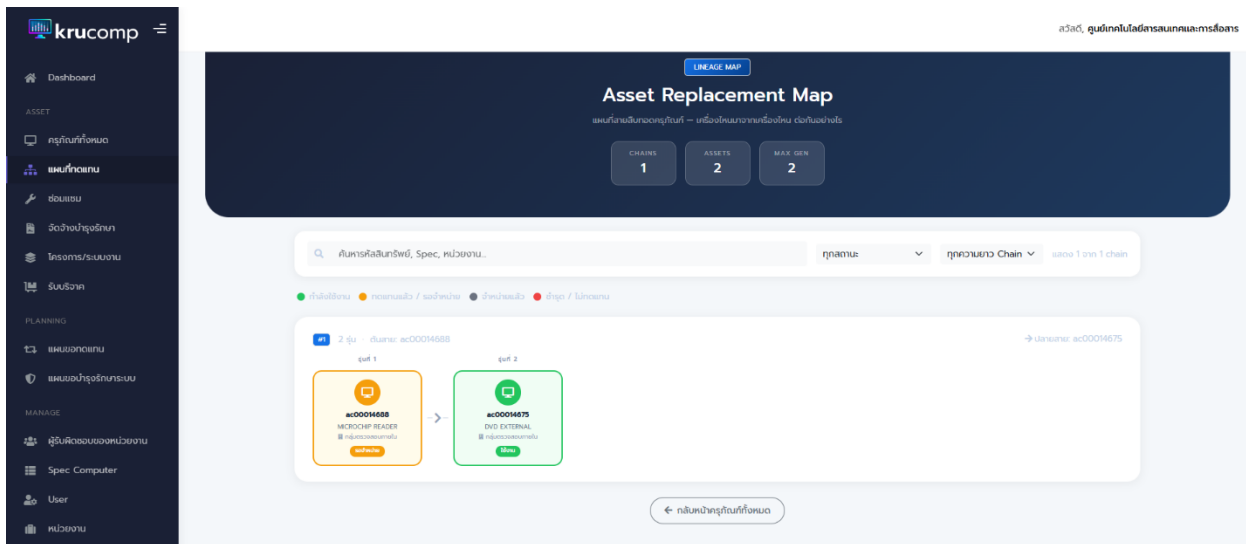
krucomp

Dashboard

ASSET

ครุภัณฑ์ทั้งหมด

แผนที่ทดแทน

ซ่อมแซม

จัดจ้างบำรุงรักษา

โครงการ/ระบบงาน

รับบริจาค

PLANNING

แผนขอทดแทน

แผนขอบำรุงรักษาระบบ

MANAGE

ผู้รับผิดชอบของหน่วยงาน

Spec Computer

User

หน่วยงาน

สวัสดี, ศูนย์เทคโนโลยีสารสนเทศและการสื่อสาร

LINEAGE MAP

Asset Replacement Map

แผนที่สายสืบทอดครุภัณฑ์ — เครื่องไหนมาจากเครื่องไหน ต่อกันอย่างไร

| CHAINS | ASSETS | MAX GEN |
|---|---|---|
| 1 | 2 | 2 |

ค้นหารหัสสินทรัพย์, Spec, หน่วยงาน...

ทุกสถานะ

ทุกความยาว Chain

แสดง 1 จาก 1 chain

กำลังใช้งาน ทดแทนแล้ว / รอจำหน่าย จำหน่ายแล้ว ชำรุด / ไม่ทดแทน

#1 2 รุ่น · ต้นสาย: ac00014688

→ ปลายสาย: ac00014675

รุ่นที่ 1

ac00014688

MICROCHIP READER

กลุ่มตรวจสอบภายใน

รอจำหน่าย

รุ่นที่ 2

ac00014675

DVD EXTERNAL

กลุ่มตรวจสอบภายใน

ใช้งาน

← กลับหน้าครุภัณฑ์ทั้งหมด